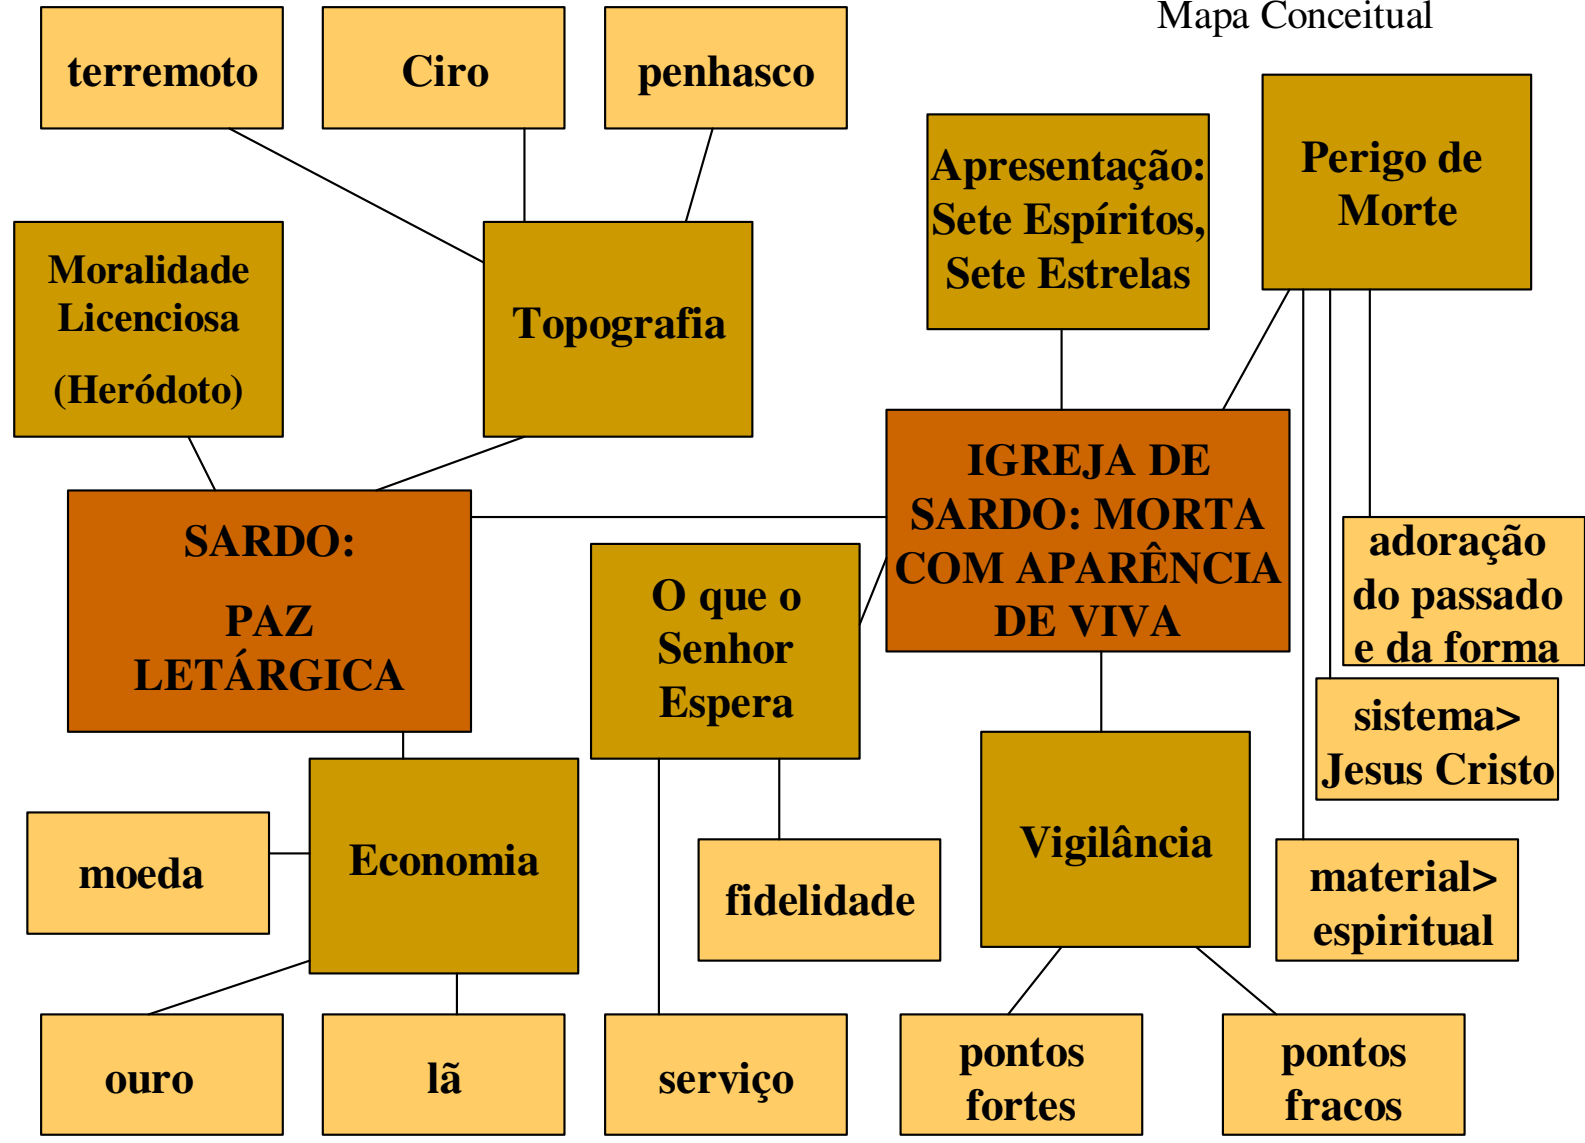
Mapa Conceitual

terremoto

Ciro

penhasco

Apresentação: Sete Espíritos, Sete Estrelas

Perigo de Morte

Moralidade Licenciosa

(Heródoto)

Topografia

IGREJA DE SARDO: MORTA COM APARÊNCIA DE VIVA

adoração do passado e da forma

SARDO:

PAZ LETÁRGICA

O que o Senhor Espera

sistema> Jesus Cristo

moeda

Economia

fidelidade

Vigilância

material> espiritual

ouro

lã

serviço

pontos fortes

pontos fracos